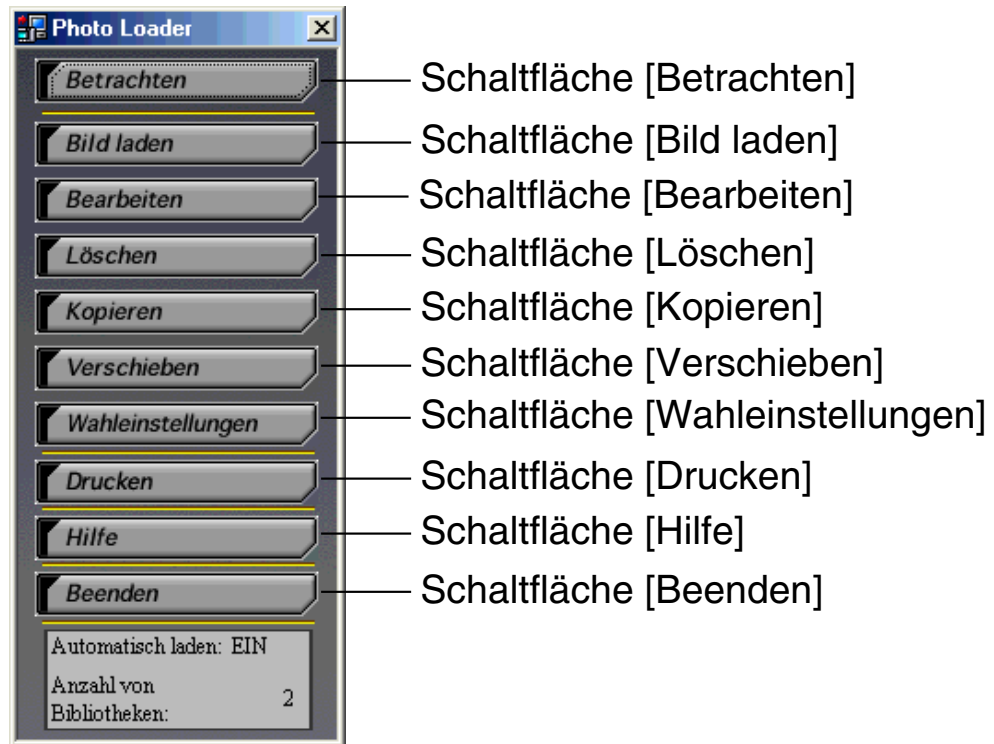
Photo Loader

Betrachten — Schaltfläche [Betrachten]
Bild laden — Schaltfläche [Bild laden]
Bearbeiten — Schaltfläche [Bearbeiten]
Löschen — Schaltfläche [Löschen]
Kopieren — Schaltfläche [Kopieren]
Verschieben — Schaltfläche [Verschieben]
Wahleinstellungen — Schaltfläche [Wahleinstellungen]
Drucken — Schaltfläche [Drucken]
Hilfe — Schaltfläche [Hilfe]
Beenden — Schaltfläche [Beenden]

Automatisch laden: EIN
Anzahl von Bibliotheken: 2